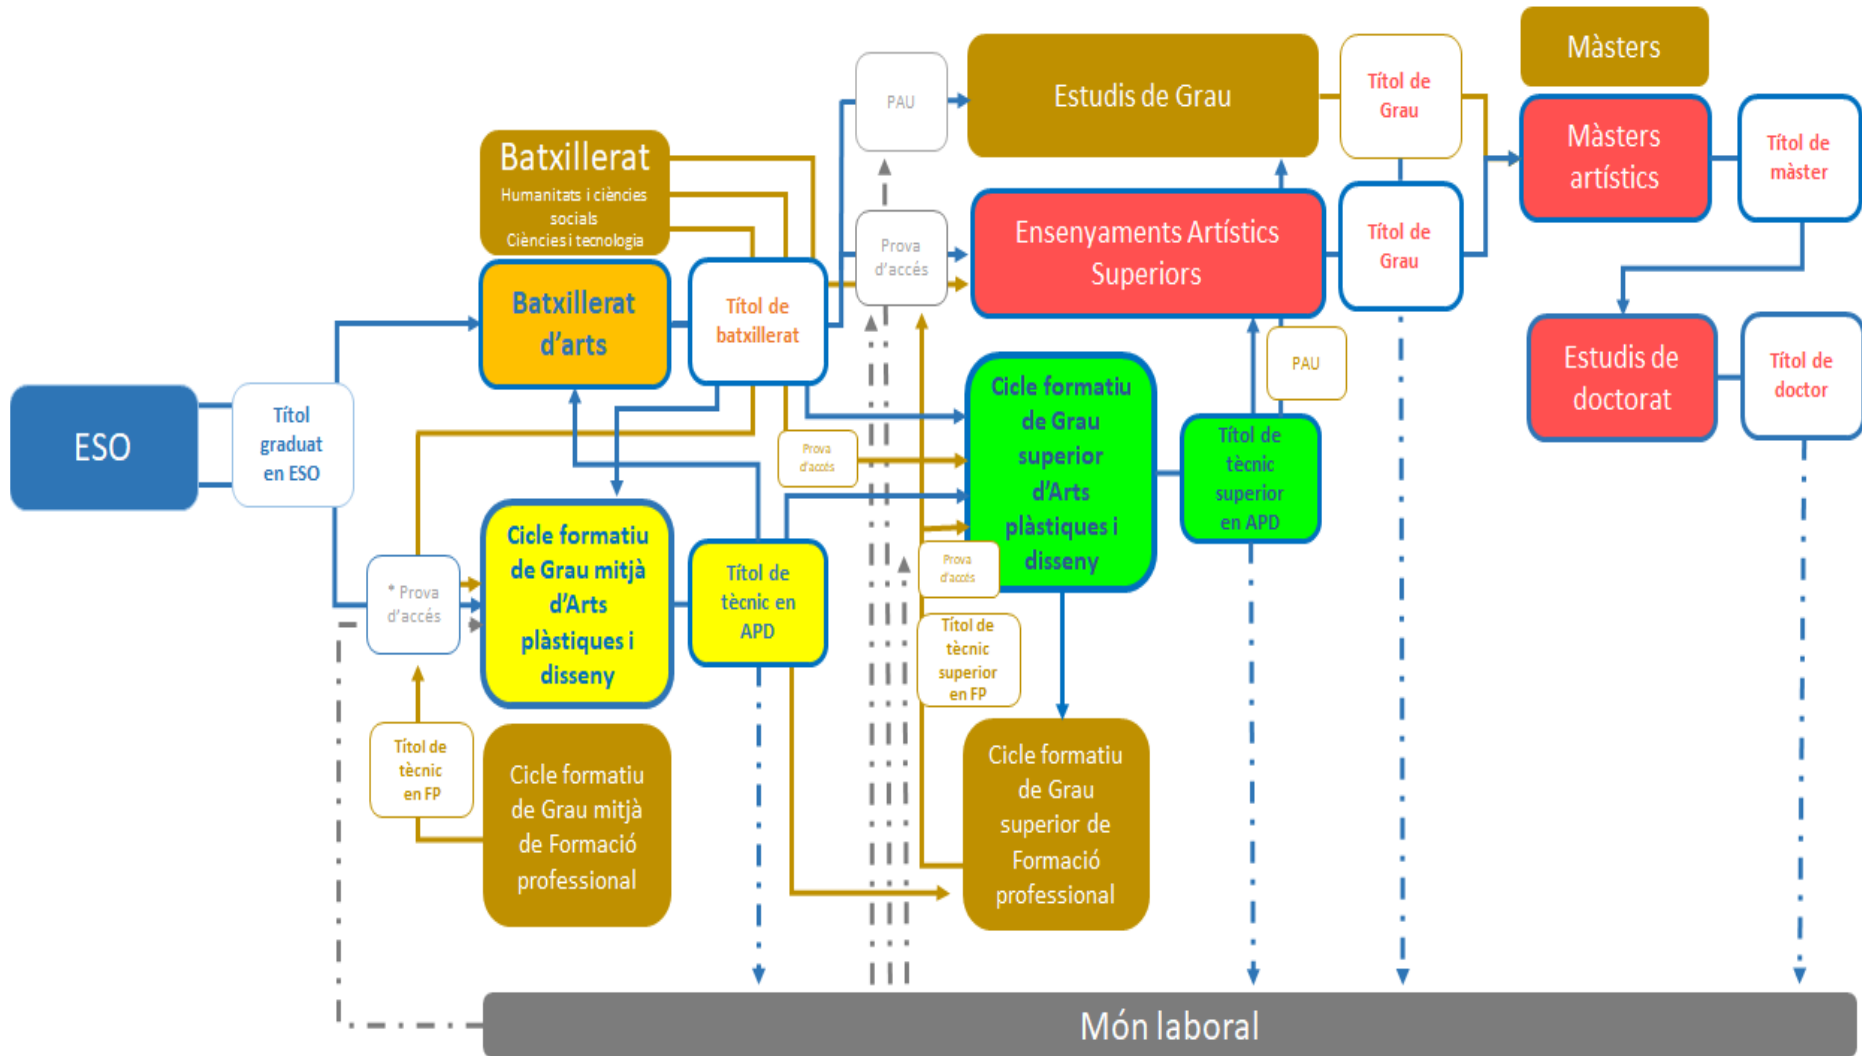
ESO

Títol graduat en ESO

Batxillerat
Humanitats i ciències socials
Ciències i tecnologia

Batxillerat d'arts

Títol de batxillerat

PAU

Estudis de Grau

Títol de Grau

Màsters

Màsters artístics

Títol de màster

Prova d'accés

Ensenyaments Artístics Superiors

Títol de Grau

Estudis de doctorat

Títol de doctor

PAU

Prova d'accés

Cicle formatiu de Grau superior d'Arts plàstiques i disseny

Títol de tècnic superior en APD

* Prova d'accés

Cicle formatiu de Grau mitjà d'Arts plàstiques i disseny

Títol de tècnic en APD

Prova d'accés

Títol de tècnic superior en FP

Títol de tècnic en FP

Cicle formatiu de Grau mitjà de Formació professional

Cicle formatiu de Grau superior de Formació professional

Món laboral